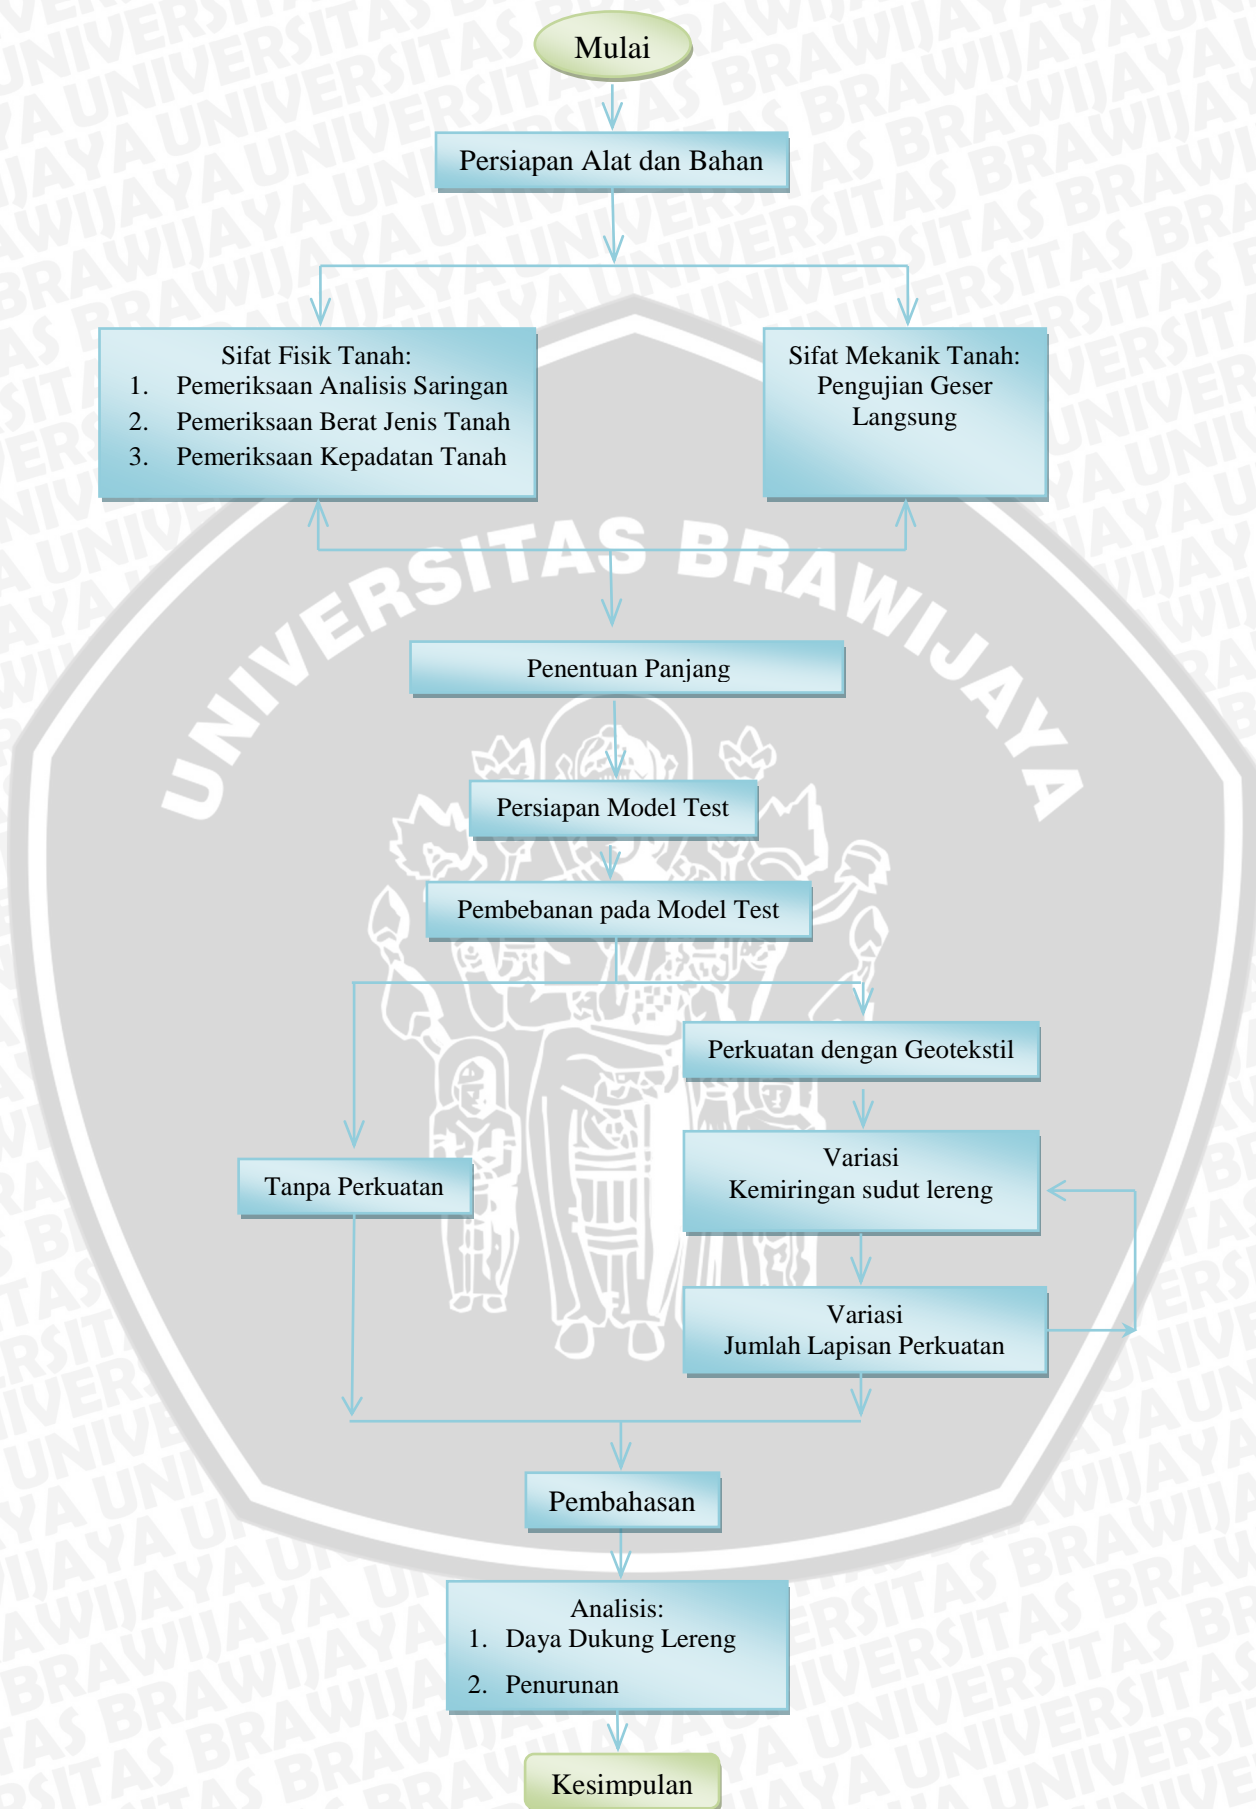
Mulai

Persiapan Alat dan Bahan

Sifat Fisik Tanah:
1. Pemeriksaan Analisis Saringan
2. Pemeriksaan Berat Jenis Tanah
3. Pemeriksaan Kepadatan Tanah

Sifat Mekanik Tanah:
Pengujian Geser Langsung

UNIVERSITAS BRAWIJAYA

Penentuan Panjang

Persiapan Model Test

Pembebanan pada Model Test

Perkuatan dengan Geotekstil

Tanpa Perkuatan

Variasi
Kemiringan sudut lereng

Variasi
Jumlah Lapisan Perkuatan

Pembahasan

Analisis:
1. Daya Dukung Lereng
2. Penurunan

Kesimpulan